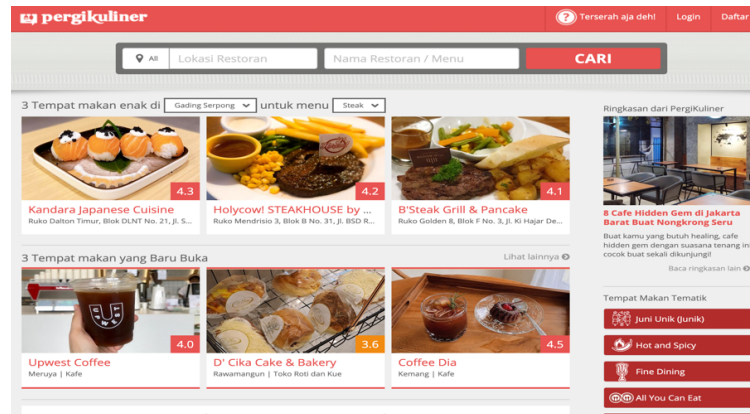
pergikuliner

Terserah aja deh! Login Daftar

All Lokasi Restoran Nama Restoran / Menu CARI

3 Tempat makan enak di Gading Serpong untuk menu Steak

4.3
Kandara Japanese Cuisine
Ruko Dalton Timur, Blok DLNT No. 21, Jl. S

4.2
Holycow! STEAKHOUSE by ...
Ruko Mendrisio 3, Blok B No. 31, Jl. BSD R

4.1
B'Steak Grill & Pancake
Ruko Golden 8, Blok F No. 3, Jl. Ki Hajar De

3 Tempat makan yang Baru Buka

Lihat lainnya

4.0
Upwest Coffee
Meruya | Kafe

3.6
D' Cika Cake & Bakery
Rawamangun | Toko Roti dan Kue

4.5
Coffee Dia
Kemang | Kafe

Ringkasan dari PergiKuliner

8 Cafe Hidden Gem di Jakarta Barat Buat Nongkrong Seru

Buat kamu yang butuh healing, cafe hidden gem dengan suasana tenang ini cocok buat sekali dikunjungi!

Baca ringkasan lain

Tempat Makan Tematik

Juni Unik (Junik)

Hot and Spicy

Fine Dining

All You Can Eat